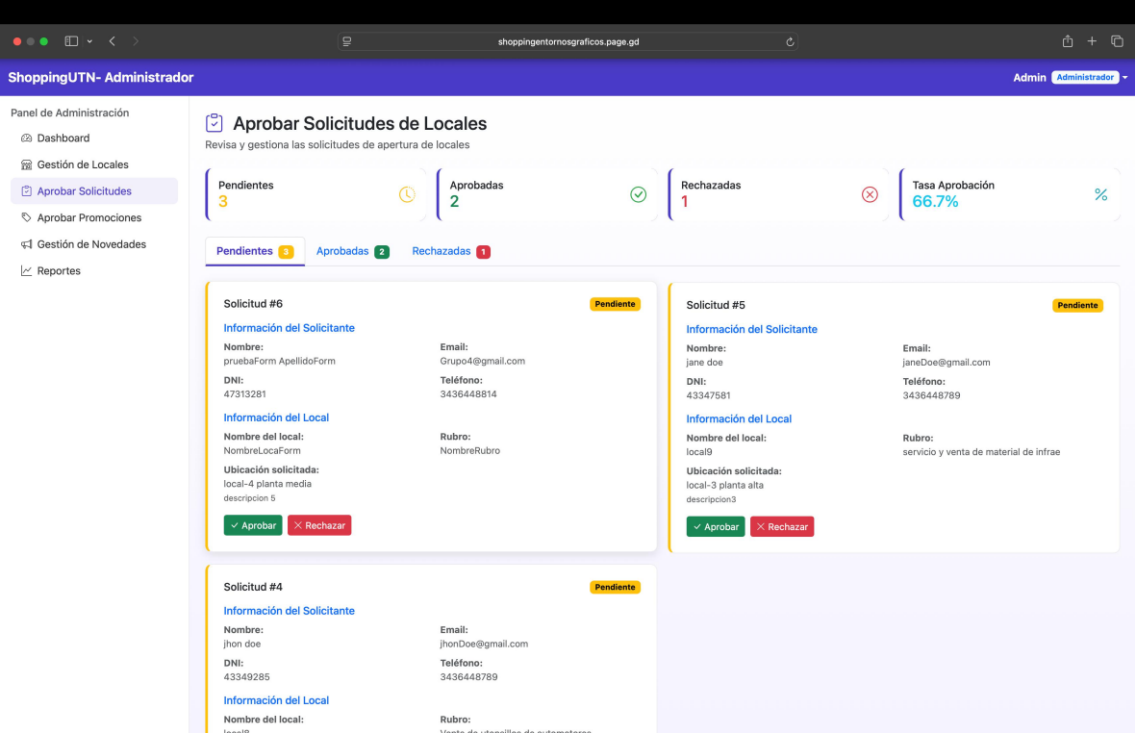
shoppingentornosgraficos.page.gd

ShoppingUTN- Administrador

Admin Administrador

Panel de Administración

Dashboard

Gestión de Locales

Aprobar Solicitudes

Aprobar Promociones

Gestión de Novedades

Reportes

Aprobar Solicitudes de Locales

Revisa y gestiona las solicitudes de apertura de locales

Pendientes
3

Aprobadas
2

Rechazadas
1

Tasa Aprobación
66.7%

%

Pendientes 3 Aprobadas 2 Rechazadas 1

Solicitud #6

Pendiente

Información del Solicitante

Nombre:
pruebaForm ApellidoForm

Email:
Grupo4@gmail.com

DNI:
47313281

Teléfono:
3436448814

Información del Local

Nombre del local:
NombreLocaForm

Rubro:
NombreRubro

Ubicación solicitada:
local-4 planta media
descripcion 5

✓ Aprobar ✕ Rechazar

Solicitud #5

Pendiente

Información del Solicitante

Nombre:
jane doe

Email:
janeDoe@gmail.com

DNI:
43347581

Teléfono:
3436448789

Información del Local

Nombre del local:
local9

Rubro:
servicio y venta de material de infrae

Ubicación solicitada:
local-3 planta alta
descripcion3

✓ Aprobar ✕ Rechazar

Solicitud #4

Pendiente

Información del Solicitante

Nombre:
jhon doe

Email:
jhonDoe@gmail.com

DNI:
43349285

Teléfono:
3436448789

Información del Local

Nombre del local:
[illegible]

Rubro:
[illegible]